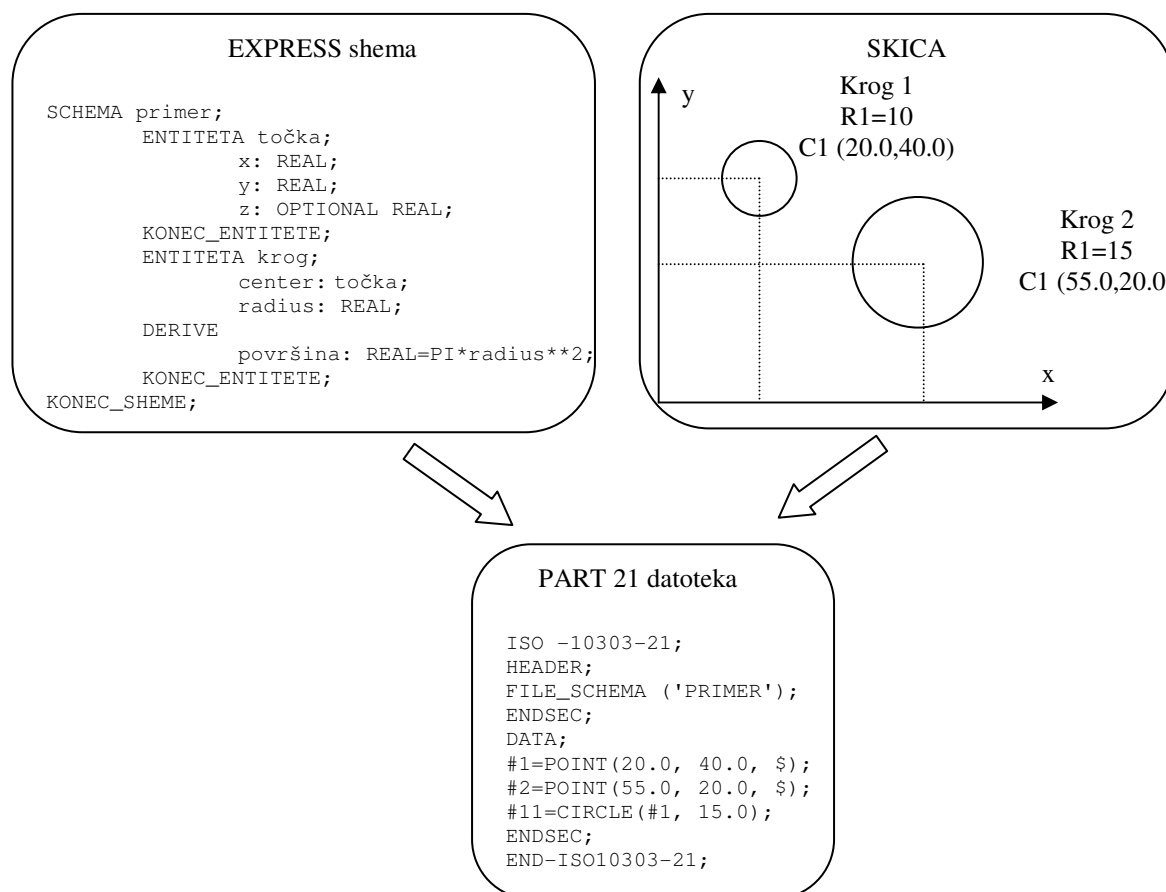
EXPRESS shema

SCHEMA primer;
ENTITETA točka;
x: REAL;
y: REAL;
z: OPTIONAL REAL;
KONEC_ENTITETE;
ENTITETA krog;
center: točka;
radius: REAL;
DERIVE
površina: REAL=PI*radius**2;
KONEC_ENTITETE;
KONEC_SHEME;

SKICA

y

Krog 1
R1=10
C1 (20.0,40.0)

Krog 2
R1=15
C1 (55.0,20.0

x

PART 21 datoteka

ISO -10303-21;
HEADER;
FILE_SCHEMA ('PRIMER');
ENDSEC;
DATA;
#1=POINT(20.0, 40.0, $);
#2=POINT(55.0, 20.0, $);
#11=CIRCLE(#1, 15.0);
ENDSEC;
END-ISO10303-21;